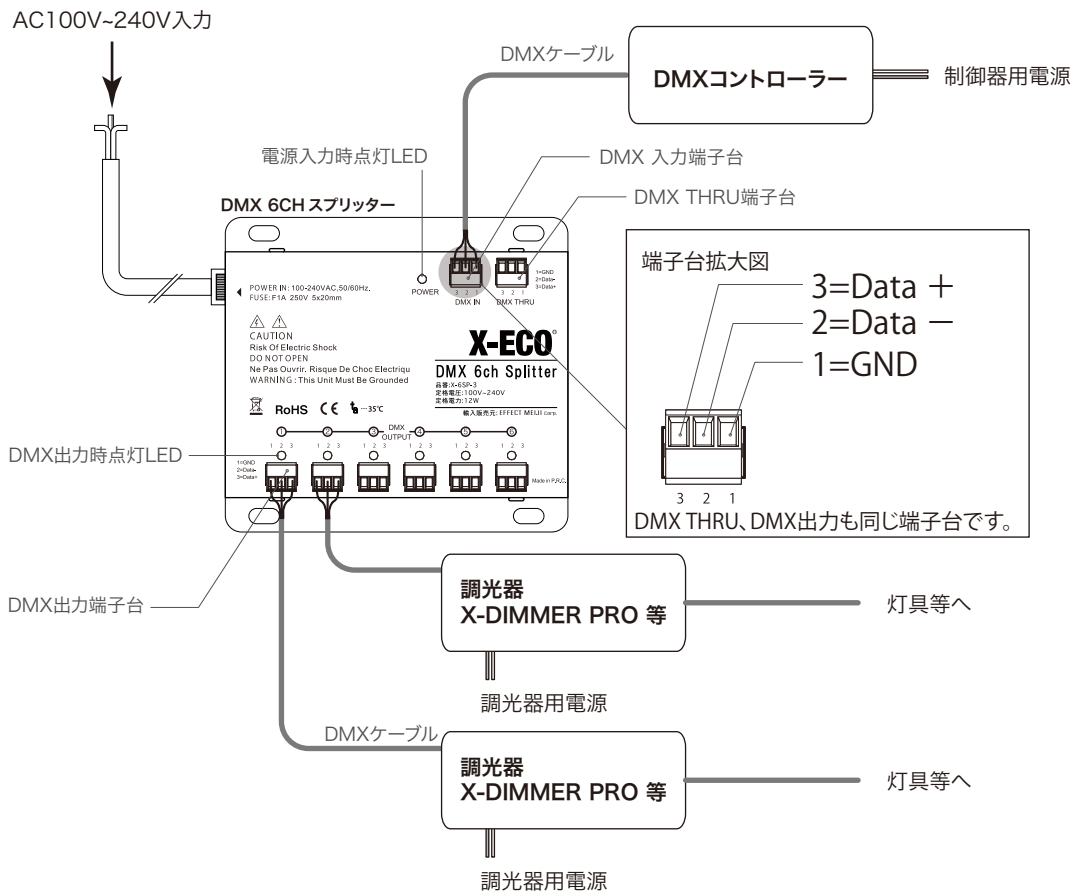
AC100V~240V入力

DMXケーブル

DMXコントローラー

制御器用電源

電源入力時点灯LED

DMX 入力端子台

DMX THRU端子台

DMX 6CH スプリッター

POWER IN: 100-240VAC,50/60Hz.
FUSE: F1A 250V 5x20mm

POWER

3 2 1
DMX IN

3 2 1
DMX THRU

1=GND
2=Data-
3=Data+

CAUTION
Risk Of Electric Shock
DO NOT OPEN
Ne Pas Ouvrir. Risque De Choc Electriqu
WARNING : This Unit Must Be Grounded

RoHS CE ...35℃

X-ECO

DMX 6ch Splitter

品番:X-6SP-3
定格電圧:100V~240V
定格電力:12W

輸入販売元: EFFECT MEIJI Corp.

端子台拡大図

3=Data ＋
2=Data －
1=GND

3 2 1

DMX THRU、DMX出力も同じ端子台です。

DMX出力時点灯LED

① ② ③ ④ ⑤ ⑥
DMX OUTPUT
1 2 3 1 2 3 1 2 3 1 2 3 1 2 3 1 2 3

1=GND
2=Data-
3=Data+

Made in P.R.C.

DMX出力端子台

調光器
X-DIMMER PRO 等

灯具等へ

調光器用電源

DMXケーブル

調光器
X-DIMMER PRO 等

灯具等へ

調光器用電源